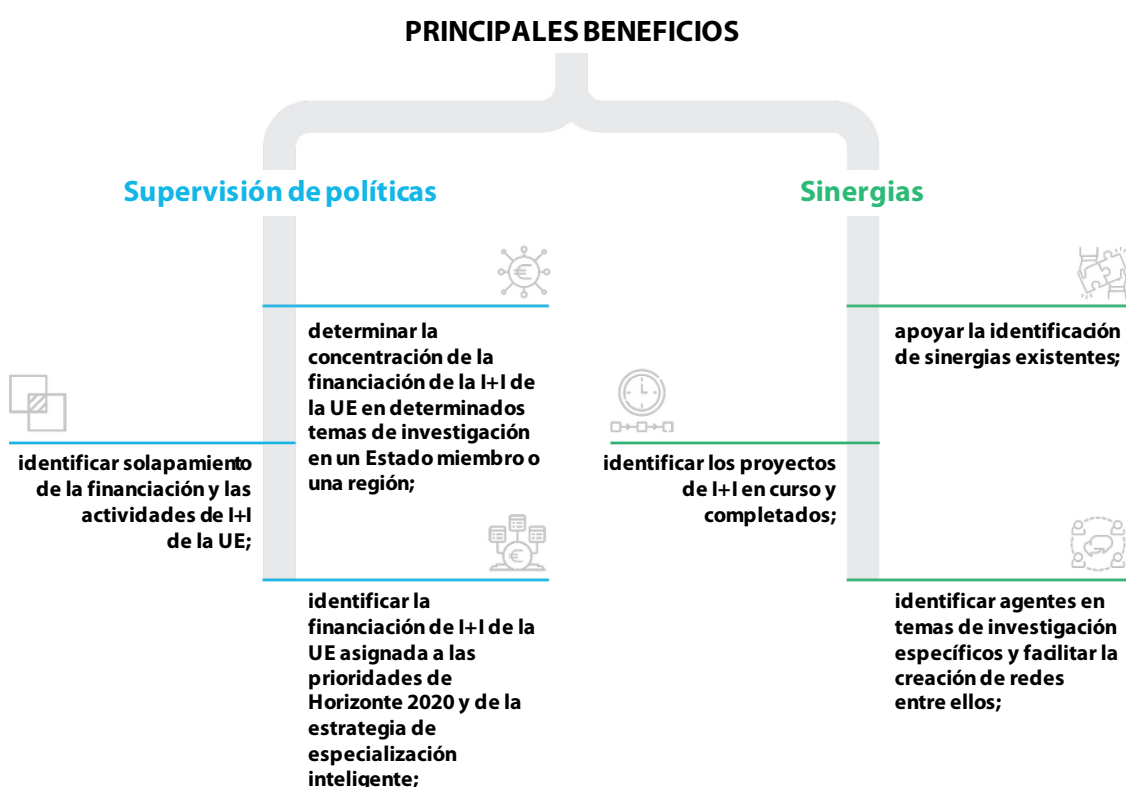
PRINCIPALES BENEFICIOS

Supervisión de políticas

Sinergias

determinar la concentración de la financiación de la I+I de la UE en determinados temas de investigación en un Estado miembro o una región;

identificar solapamiento de la financiación y las actividades de I+I de la UE;

identificar la financiación de I+I de la UE asignada a las prioridades de Horizonte 2020 y de la estrategia de especialización inteligente;

apoyar la identificación de sinergias existentes;

identificar los proyectos de I+I en curso y completados;

identificar agentes en temas de investigación específicos y facilitar la creación de redes entre ellos;